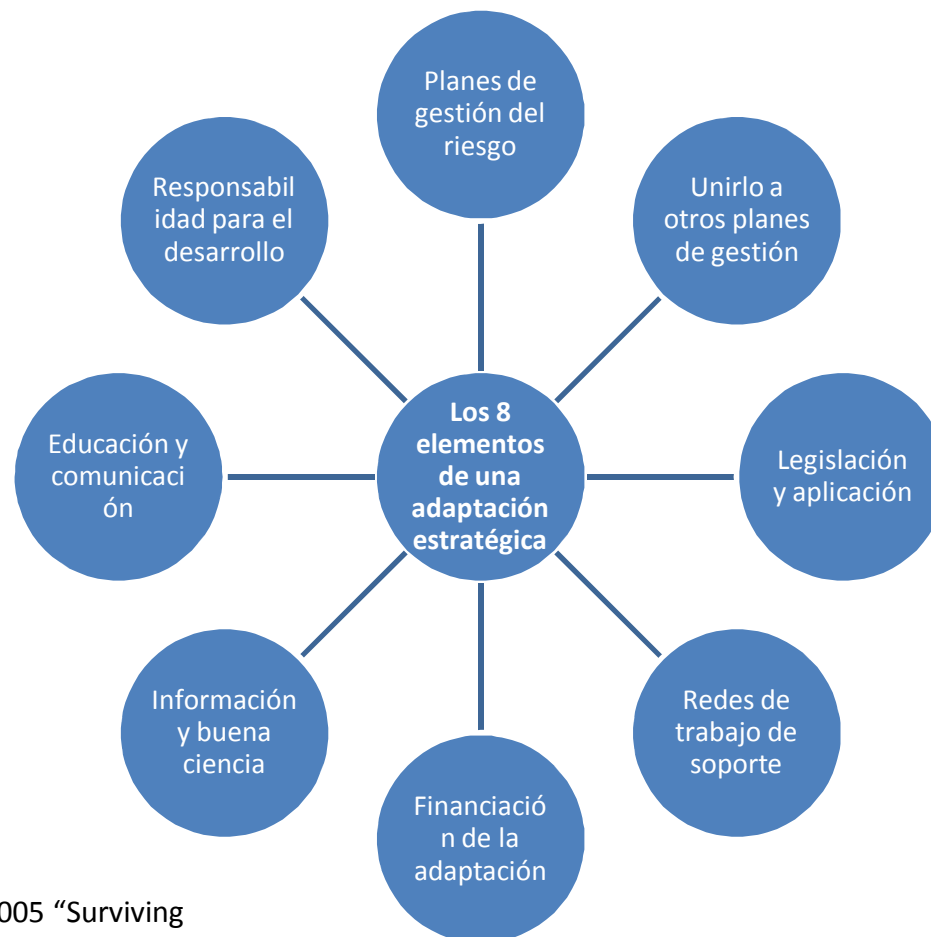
Planes de gestión del riesgo

Unirlo a otros planes de gestión

Legislación y aplicación

Redes de trabajo de soporte

Financiació n de la adaptación

Información y buena ciencia

Educación y comunicaci ón

Responsabil idad para el desarrollo

Los 8 elementos de una adaptación estratégica

005 “Surviving